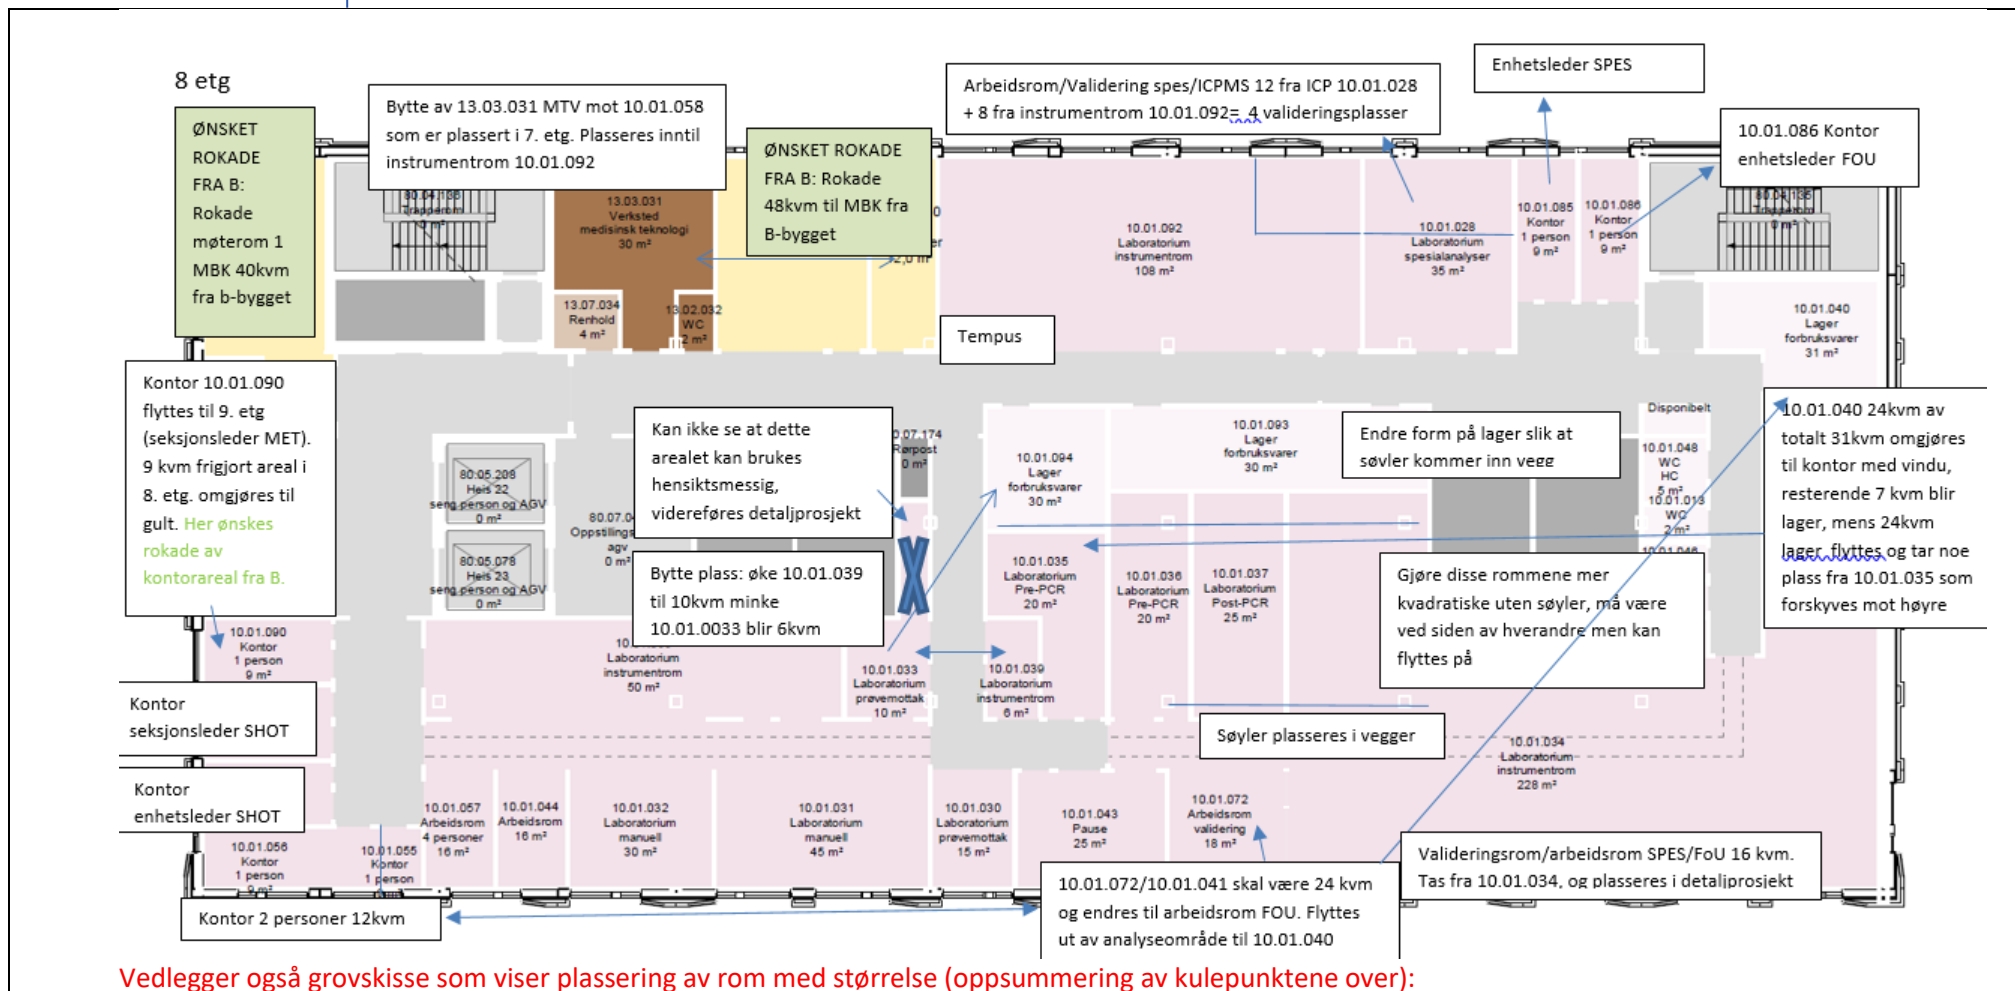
8 etg

ØNSKET ROKADE FRA B: Rokade møterom 1 MBK 40kvm fra b-bygget

Bytte av 13.03.031 MTV mot 10.01.058 som er plassert i 7. etg. Plasseres inntil instrumentrom 10.01.092

ØNSKET ROKADE FRA B: Rokade 48kvm til MBK fra B-bygget

Arbeidsrom/Validering spes/ICPMS 12 fra ICP 10.01.028 + 8 fra instrumentrom 10.01.092= 4 valideringsplasser

Enhetsleder SPES

10.01.086 Kontor enhetsleder FOU

80.04.136 Trapperom 0 m²

13.03.031 Verksted medisinsk teknologi 30 m²

13.07.034 Renhold 4 m²

13.02.032 WC 2 m²

10.01.092 Laboratorium instrumentrom 108 m²

10.01.028 Laboratorium spesialanalyser 35 m²

10.01.085 Kontor 1 person 9 m²

10.01.086 Kontor 1 person 9 m²

80.04.136 Trapperom 0 m²

Tempus

10.01.040 Lager forbruksvarer 31 m²

Kontor 10.01.090 flyttes til 9. etg (seksjonsleder MET). 9 kvm frigjort areal i 8. etg. omgjøres til gult. Her ønskes rokade av kontorareal fra B.

Kan ikke se at dette arealet kan brukes hensiktsmessig, videreføres detaljprosjekt

Endre form på lager slik at søyler kommer inn vegg

Disponibelt

10.01.040 24kvm av totalt 31kvm omgjøres til kontor med vindu, resterende 7 kvm blir lager, mens 24kvm lager flyttes og tar noe plass fra 10.01.035 som forskyves mot høyre

80.05.208 Heis 22 seng person og AGV 0 m²

80.07.0 Oppstillings agv 0 m²

80.05.078 Heis 23 seng person og AGV 0 m²

0.07.174 Rørpost 0 m²

10.01.094 Lager forbruksvarer 30 m²

10.01.093 Lager forbruksvarer 30 m²

10.01.048 WC HC 5 m²

10.01.013 WC 2 m²

10.01.046

10.01.035 Laboratorium Pre-PCR 20 m²

10.01.036 Laboratorium Pre-PCR 20 m²

10.01.037 Laboratorium Post-PCR 25 m²

Bytte plass: øke 10.01.039 til 10kvm minke 10.01.0033 blir 6kvm

Gjøre disse rommene mer kvadratiske uten søyler, må være ved siden av hverandre men kan flyttes på

10.01.090 Kontor 1 person 9 m²

10 Laboratorium instrumentrom 50 m²

10.01.033 Laboratorium prøvemottak 10 m²

10.01.039 Laboratorium instrumentrom 6 m²

Kontor seksjonsleder SHOT

Søyler plasseres i vegger

10.01.034 Laboratorium instrumentrom 228 m²

Kontor enhetsleder SHOT

10.01.057 Arbeidsrom 4 personer 16 m²

10.01.044 Arbeidsrom 16 m²

10.01.032 Laboratorium manuell 30 m²

10.01.031 Laboratorium manuell 45 m²

10.01.030 Laboratorium prøvemottak 15 m²

10.01.043 Pause 25 m²

10.01.072 Arbeidsrom validering 18 m²

10.01.056 Kontor 1 person 9 m²

10.01.055 Kontor 1 person

Valideringsrom/arbeidsrom SPES/FoU 16 kvm. Tas fra 10.01.034, og plasseres i detaljprosjekt

Kontor 2 personer 12kvm

10.01.072/10.01.041 skal være 24 kvm og endres til arbeidsrom FOU. Flyttes ut av analyseområde til 10.01.040

Vedlegger også grovskisse som viser plassering av rom med størrelse (oppsummering av kulepunktene over):